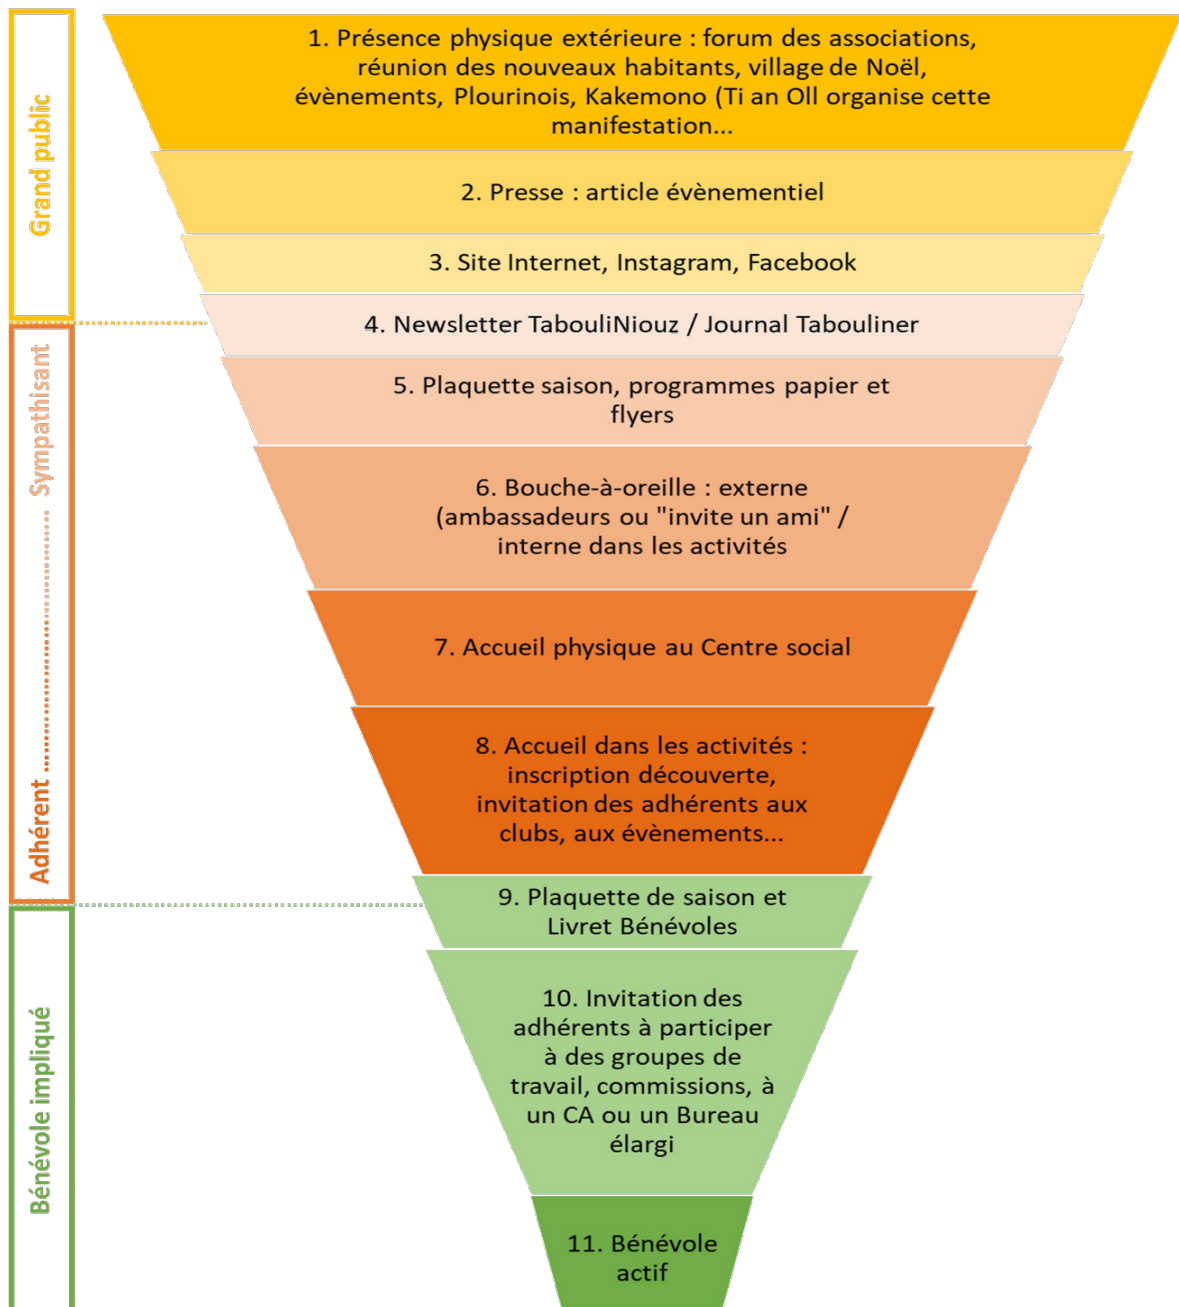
Grand public

Sympathisant

Adhérent

Bénévole impliqué

1. Présence physique extérieure : forum des associations, réunion des nouveaux habitants, village de Noël, évènements, Plourinois, Kakemono (Ti an Oll organise cette manifestation...

2. Presse : article évènementiel

3. Site Internet, Instagram, Facebook

4. Newsletter TabouliNiouz / Journal Tabouliner

5. Plaquette saison, programmes papier et flyers

6. Bouche-à-oreille : externe (ambassadeurs ou "invite un ami" / interne dans les activités

7. Accueil physique au Centre social

8. Accueil dans les activités : inscription découverte, invitation des adhérents aux clubs, aux évènements...

9. Plaquette de saison et Livret Bénévoles

10. Invitation des adhérents à participer à des groupes de travail, commissions, à un CA ou un Bureau élargi

11. Bénévole actif